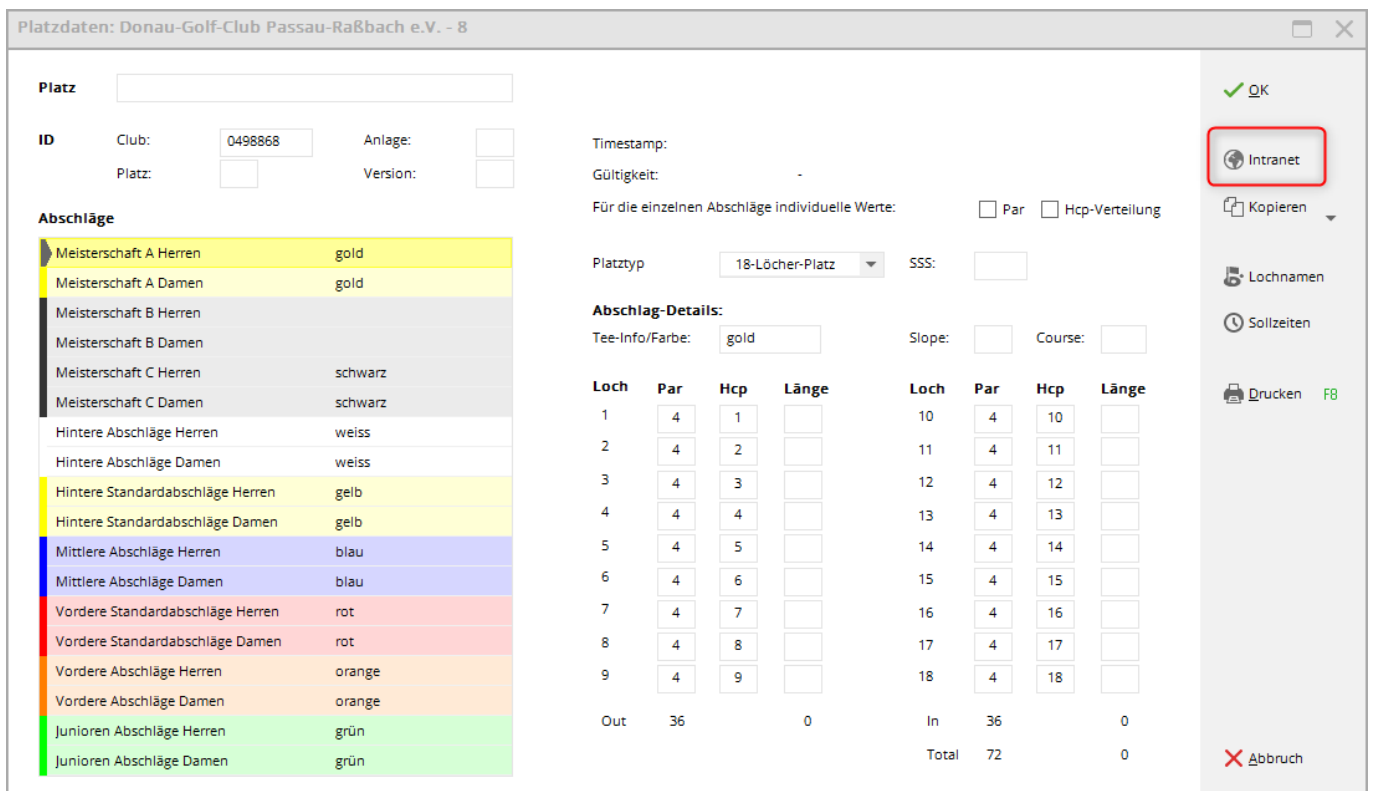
Platzdaten: Donau-Golf-Club Passau-Raßbach e.V. - 8

Platz

ID Club: 0498868 Anlage:
Platz: Version:

Abschläge

| | |
|---|---|
| Meisterschaft A Herren | gold |
| Meisterschaft A Damen | gold |
| Meisterschaft B Herren | |
| Meisterschaft B Damen | |
| Meisterschaft C Herren | schwarz |
| Meisterschaft C Damen | schwarz |
| Hintere Abschläge Herren | weiss |
| Hintere Abschläge Damen | weiss |
| Hintere Standardabschläge Herren | gelb |
| Hintere Standardabschläge Damen | gelb |
| Mittlere Abschläge Herren | blau |
| Mittlere Abschläge Damen | blau |
| Vordere Standardabschläge Herren | rot |
| Vordere Standardabschläge Damen | rot |
| Vordere Abschläge Herren | orange |
| Vordere Abschläge Damen | orange |
| Junioren Abschläge Herren | grün |
| Junioren Abschläge Damen | grün |

Timestamp:
Gültigkeit: -
Für die einzelnen Abschläge individuelle Werte: Par Hcp-Verteilung

Platztyp 18-Löcher-Platz SSS:

Abschlag-Details:
Tee-Info/Farbe: gold Slope: Course:

| Loch | Par | Hcp | Länge | Loch | Par | Hcp | Länge |
|---|---|---|---|---|---|---|---|
| 1 | 4 | 1 | | 10 | 4 | 10 | |
| 2 | 4 | 2 | | 11 | 4 | 11 | |
| 3 | 4 | 3 | | 12 | 4 | 12 | |
| 4 | 4 | 4 | | 13 | 4 | 13 | |
| 5 | 4 | 5 | | 14 | 4 | 14 | |
| 6 | 4 | 6 | | 15 | 4 | 15 | |
| 7 | 4 | 7 | | 16 | 4 | 16 | |
| 8 | 4 | 8 | | 17 | 4 | 17 | |
| 9 | 4 | 9 | | 18 | 4 | 18 | |
| Out | 36 | | 0 | In | 36 | | 0 |
| | | | | Total | 72 | | 0 |

OK
Intranet
Kopieren
Lochnamen
Sollzeiten
Drucken F8
Abbruch